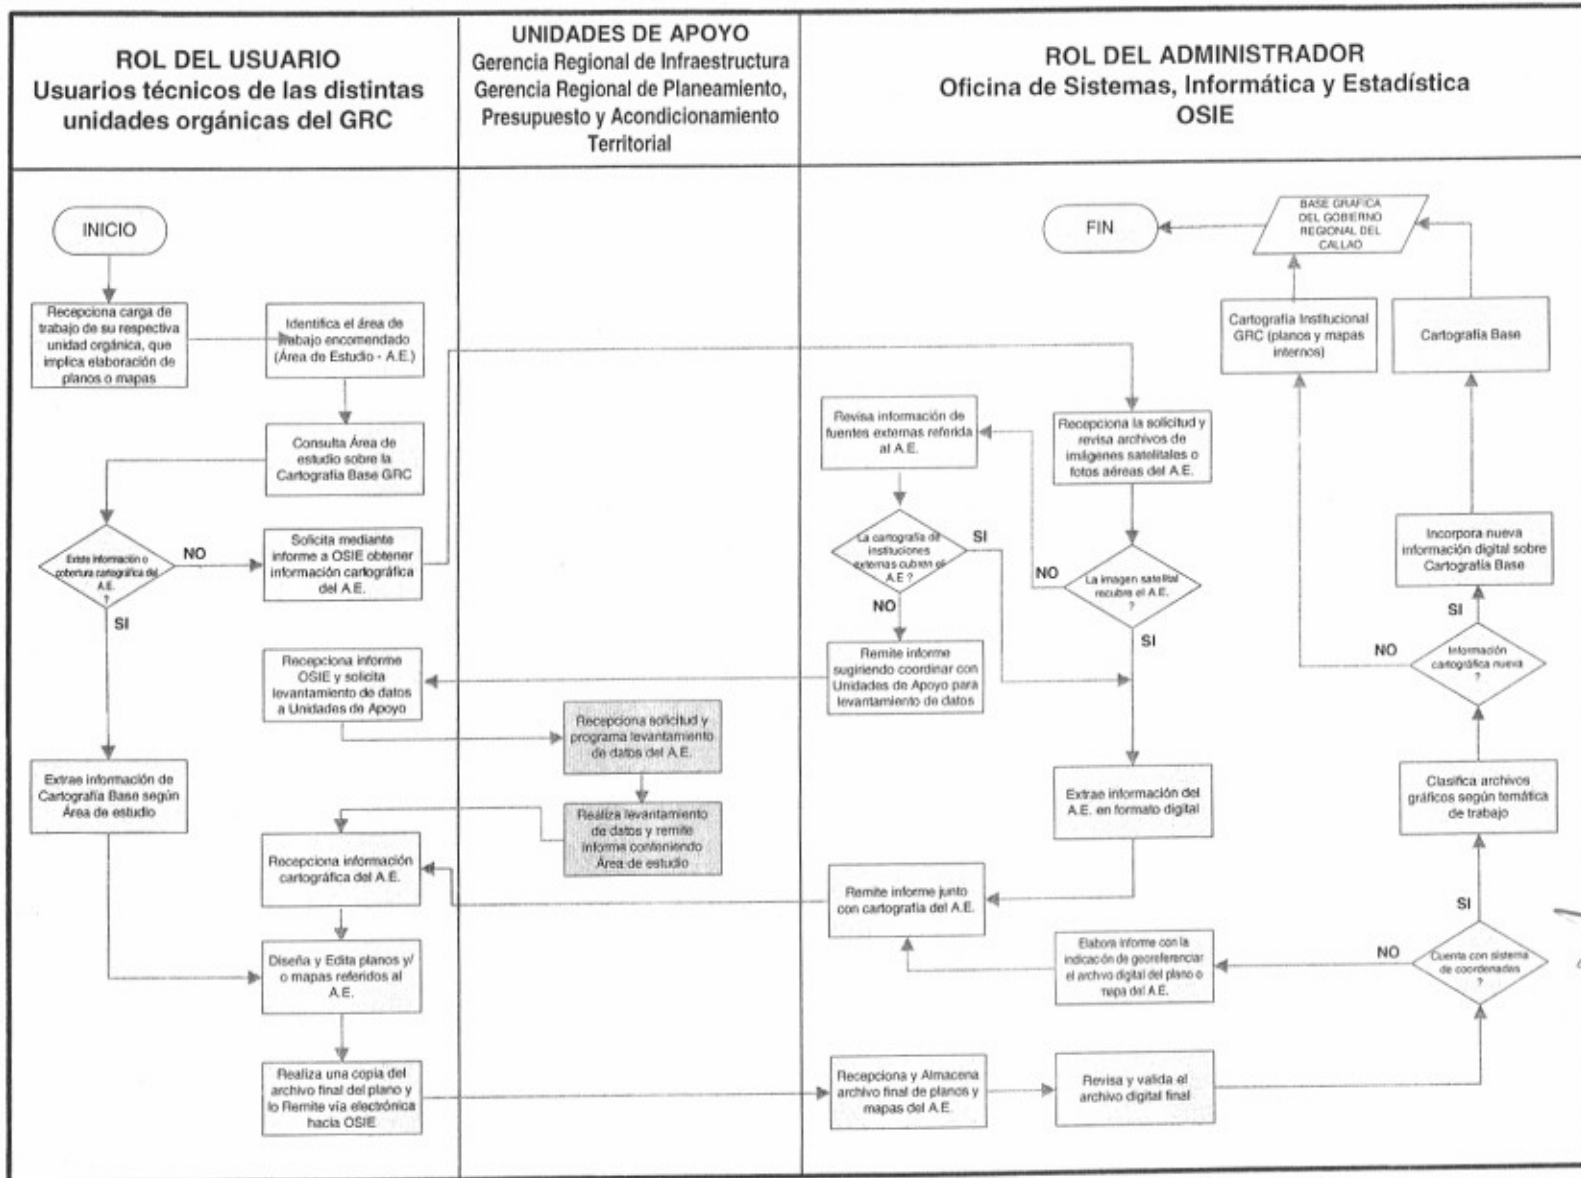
ROL DEL USUARIO
Usuarios técnicos de las distintas unidades orgánicas del GRC

UNIDADES DE APOYO
Gerencia Regional de Infraestructura
Gerencia Regional de Planeamiento, Presupuesto y Acondicionamiento Territorial

ROL DEL ADMINISTRADOR
Oficina de Sistemas, Informática y Estadística
OSIE

INICIO

Recepciona carga de trabajo de su respectiva unidad orgánica, que implica elaboración de planos o mapas

Identifica el área de trabajo encomendado (Área de Estudio - A.E.)

Consulta Área de estudio sobre la Cartografía Base GRC

Existe información o cobertura cartográfica del A.E. ?

NO

SI

Solicita mediante informe a OSIE obtener información cartográfica del A.E.

Recepciona informe OSIE y solicita levantamiento de datos a Unidades de Apoyo

Extrae información de Cartografía Base según Área de estudio

Recepciona información cartográfica del A.E.

Diseña y Edita planos y/ o mapas referidos al A.E.

Realiza una copia del archivo final del plano y lo Remite vía electrónica hacia OSIE

Recepciona solicitud y programa levantamiento de datos del A.E.

Realiza levantamiento de datos y remite informe conteniendo Área de estudio

FIN

BASE GRAFICA DEL GOBIERNO REGIONAL DEL CALLAO

Cartografía Institucional GRC (planos y mapas internos)

Cartografía Base

Revisa información de fuentes externas referida al A.E.

Recepciona la solicitud y revisa archivos de imágenes satelitales o fotos aéreas del A.E.

La cartografía de instituciones externas cubren el A.E ?

SI

NO

NO

La imagen satelital recubre el A.E. ?

SI

Remite informe sugiriendo coordinar con Unidades de Apoyo para levantamiento de datos

Incorpora nueva información digital sobre Cartografía Base

SI

NO

Información cartográfica nueva ?

Clasifica archivos gráficos según temática de trabajo

Extrae información del A.E. en formato digital

Remite informe junto con cartografía del A.E.

SI

Elabora informe con la indicación de georeferenciar el archivo digital del plano o mapa del A.E.

NO

Cuenta con sistema de coordenadas ?

Recepciona y Almacena archivo final de planos y mapas del A.E.

Revisa y valida el archivo digital final